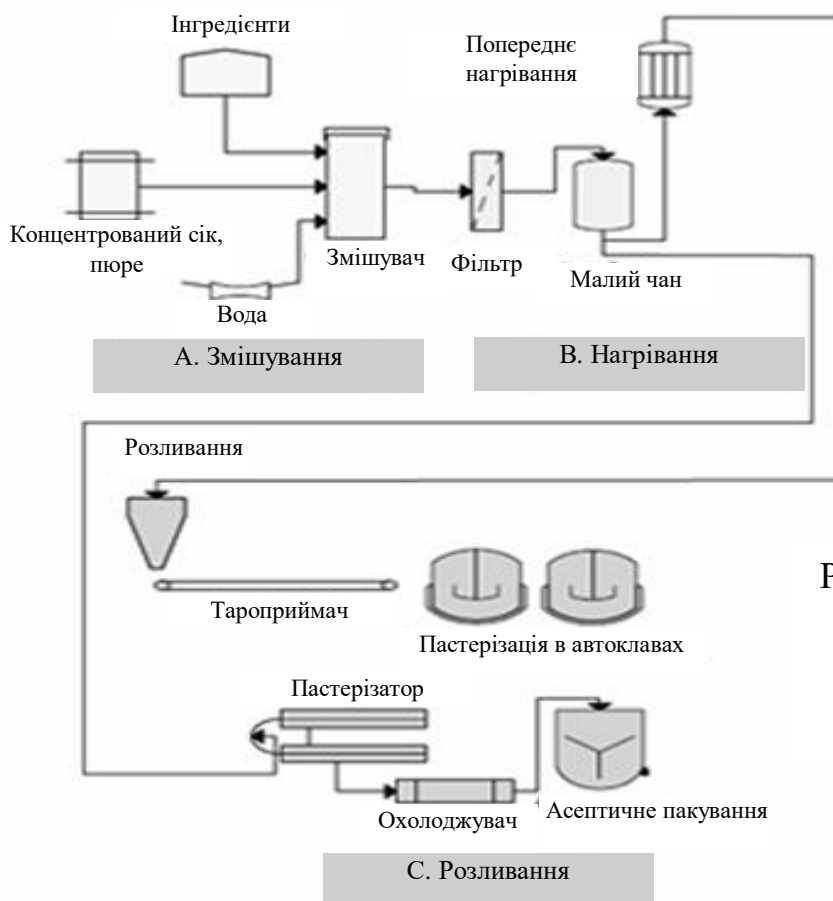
Інгредієнти

Попереднє нагрівання

Концентрований сік, пюре

Змішувач

Фільтр

Малий чан

Вода

А. Змішування

В. Нагрівання

Розливання

Тароприймач

Пастерізація в автоклавах

Р

Пастерізатор

Охолоджувач

Асептичне пакування

С. Розливання